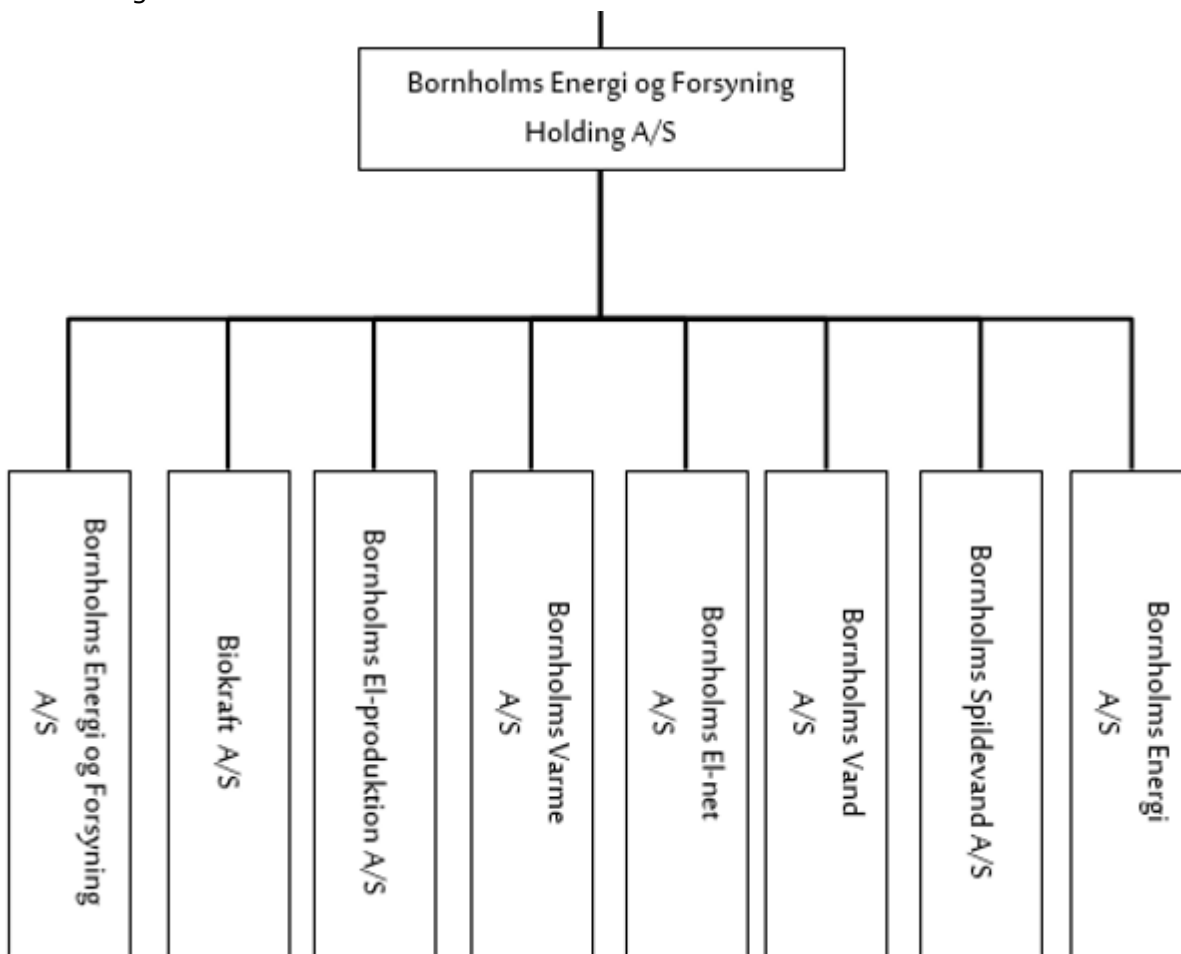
Bornholms Energi og Forsyning Holding A/S

Bornholms Energi og Forsyning A/S

Biokraft A/S

Bornholms El-produktion A/S

Bornholms Varme A/S

Bornholms El-net A/S

Bornholms Vand A/S

Bornholms Spildevand A/S

Bornholms Energi A/S